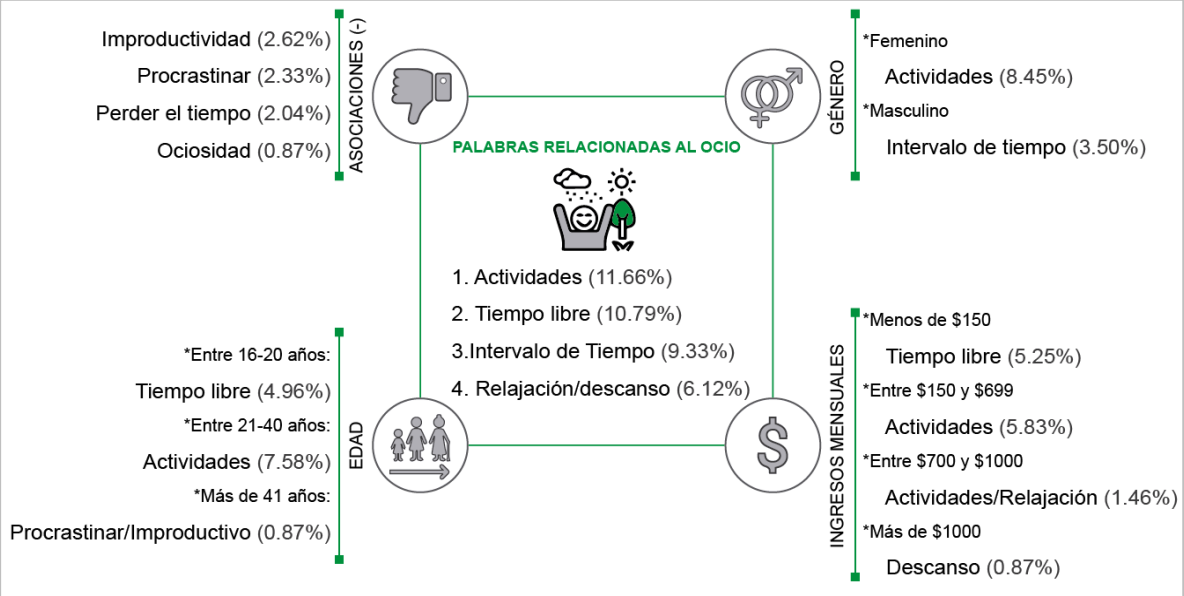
Improductividad (2.62%)
Procrastinar (2.33%)
Perder el tiempo (2.04%)
Ociosidad (0.87%)

ASOCIACIONES (-)

GÉNERO

*Femenino
Actividades (8.45%)
*Masculino
Intervalo de tiempo (3.50%)

PALABRAS RELACIONADAS AL OCIO

1. Actividades (11.66%)
2. Tiempo libre (10.79%)
3.Intervalo de Tiempo (9.33%)
4. Relajación/descanso (6.12%)

*Entre 16-20 años:
Tiempo libre (4.96%)
*Entre 21-40 años:
Actividades (7.58%)
*Más de 41 años:
Procrastinar/Improductivo (0.87%)

EDAD

INGRESOS MENSUALES

*Menos de $150
Tiempo libre (5.25%)
*Entre $150 y $699
Actividades (5.83%)
*Entre $700 y $1000
Actividades/Relajación (1.46%)
*Más de $1000
Descanso (0.87%)